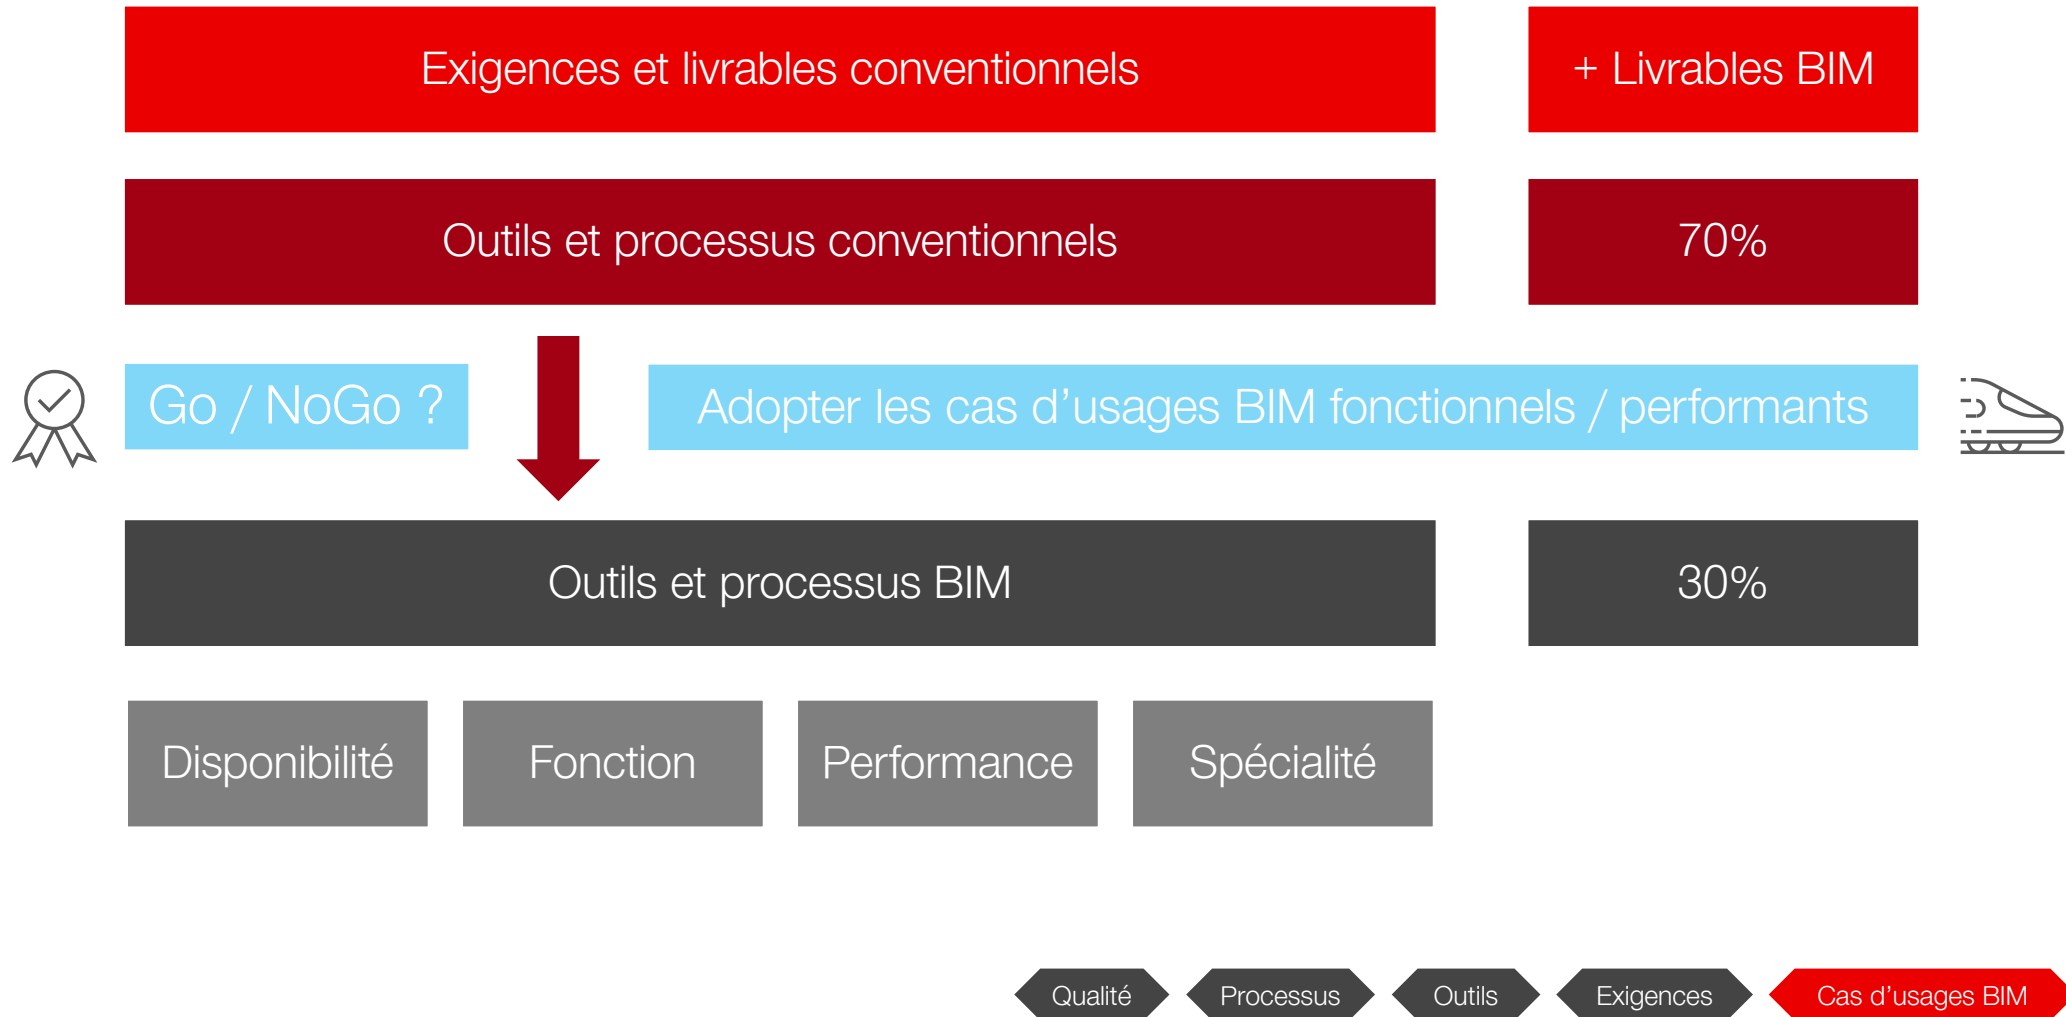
Exigences et livrables conventionnels

+ Livrables BIM

Outils et processus conventionnels

70%

Go / NoGo ?

Adopter les cas d’usages BIM fonctionnels / performants

Outils et processus BIM

30%

Disponibilité

Fonction

Performance

Spécialité

Qualité

Processus

Outils

Exigences

Cas d’usages BIM